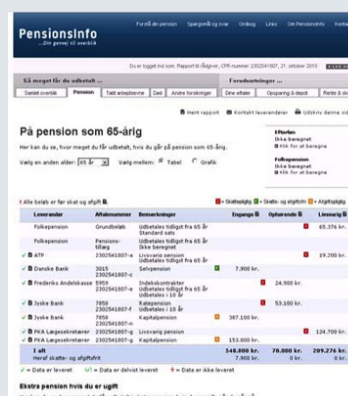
PensionsInfo
...Din genvej til overblik

Forstå din pension | Spørgsmål og svar | Ordbog | Links | Om PensionsInfo

Du er logget ind som: Rapport til Sågner, CPR-nummer 2302541807, 21. oktober 2013

Så meget får du udbetalt ...
Forudsætninger ...

Samlet oversigt | Pension | Tabt arbejdsevne | Død | Andre forsikringer | Dine erfaler | Opsparing & depot | Rente & m

Hent rapport | Kontakt leverandører | Udskriv denne sid

På pension som 65-årig

Her kan du se, hvor meget du får udbetalt, hvis du går på pension som 65-årig.

Vælg en anden alder: 65 år | Vælg mellem: Tabel | Grafik

Efterløn
Ikke beregnet
Klik for at beregne

Folkepension
Ikke beregnet
Klik for at beregne

Alle beløb er før skat og afgift

Skattepligtig | Skatte- og afgiftsfri | Afgiftspligtig

| Leverandør | Aftalenummer | Bemærkninger | Engangs | Ophørende | Livsvarig |
|---|---|---|---|---|---|
| Folkepension | Grundbeløb | Udbetales tidligst fra 65 år Standard sats | | | 65.376 kr. |
| Folkepension | Pensionstillæg | Udbetales tidligst fra 65 år Ikke beregnet | | | |
| ATP | 2302541807-a | Livsvarig pension Udbetales tidligst fra 65 år | | | 19.200 kr. |
| Danske Bank | 3015 2302541807-c | Selvpension | 7.900 kr. | | |
| Frederiks Andelskasse | 5959 2302541807-a | Ratepension Udbetales tidligst fra 65 år Udbetales i 10 år | | 24.900 kr. | |
| Jyske Bank | 7850 2302541807-f | Ratepension Udbetales i 10 år | | 53.100 kr. | |
| Jyske Bank | 7850 2302541807-e | Kapitalpension | 387.100 kr. | | |
| PKA Lægesekretærer | 2302541807-a | Livsvarig pension | | | 124.700 kr. |
| PKA Lægesekretærer | 2302541807-a | Kapitalpension | 153.800 kr. | | |
| I alt Heraf skatte- og afgiftsfrit | | | 548.800 kr. 7.900 kr. | 78.000 kr. 0 kr. | 209.276 kr. 0 kr. |

= Data er leveret | = Data er delvist leveret | = Data er ikke leveret

Ekstra pension hvis du er ugift